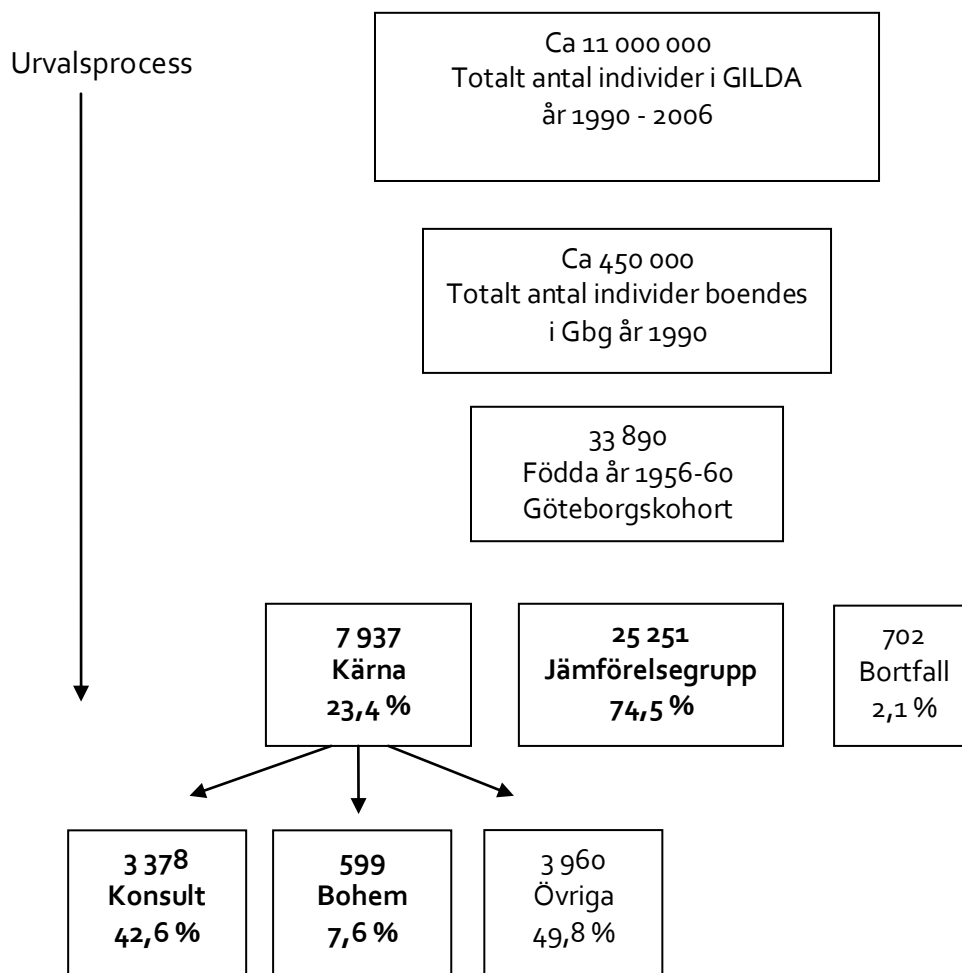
Urvalsprocess

Ca 11 000 000
Totalt antal individer i GILDA
år 1990 - 2006

Ca 450 000
Totalt antal individer boendes
i Gbg år 1990

33 890
Födda år 1956-60
Göteborgskohort

**7 937**
**Kärna**
**23,4 %**

**25 251**
**Jämförelsegrupp**
**74,5 %**

702
Bortfall
2,1 %

**3 378**
**Konsult**
**42,6 %**

**599**
**Bohem**
**7,6 %**

3 960
Övriga
49,8 %